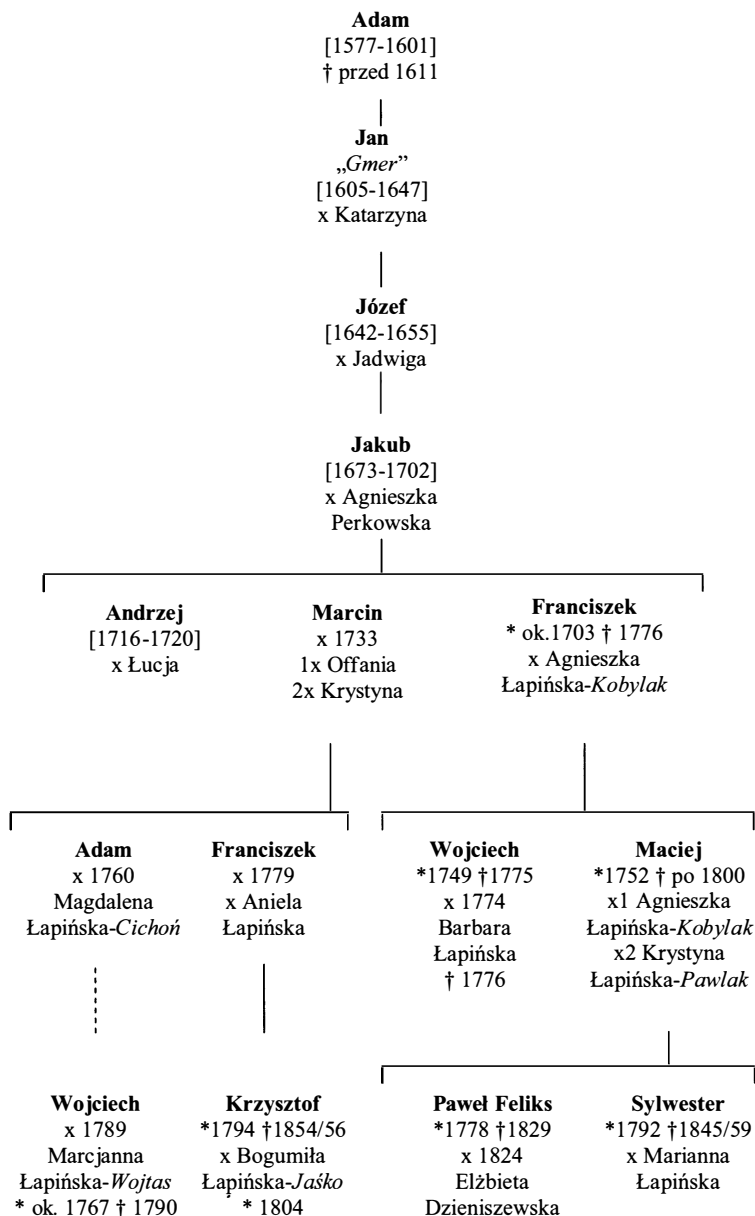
**Adam**
[1577-1601]
† przed 1611

**Jan**
„*Gmer*”
[1605-1647]
x Katarzyna

**Józef**
[1642-1655]
x Jadwiga

**Jakub**
[1673-1702]
x Agnieszka Perkowska

**Andrzej**
[1716-1720]
x Łucja

**Marcin**
x 1733
1x Offania
2x Krystyna

**Franciszek**
* ok.1703 † 1776
x Agnieszka Łapińska-*Kobylak*

**Adam**
x 1760
Magdalena Łapińska-*Cichoń*

**Franciszek**
x 1779
x Aniela Łapińska

**Wojciech**
*1749 †1775
x 1774
Barbara Łapińska
† 1776

**Maciej**
*1752 † po 1800
x1 Agnieszka Łapińska-*Kobylak*
x2 Krystyna Łapińska-*Pawlak*

**Wojciech**
x 1789
Marcjanna Łapińska-*Wojtas*
* ok. 1767 † 1790

**Krzysztof**
*1794 †1854/56
x Bogumiła Łapińska-*Jaśko*
* 1804

**Paweł Feliks**
*1778 †1829
x 1824
Elżbieta Dzieniszewska

**Sylwester**
*1792 †1845/59
x Marianna Łapińska